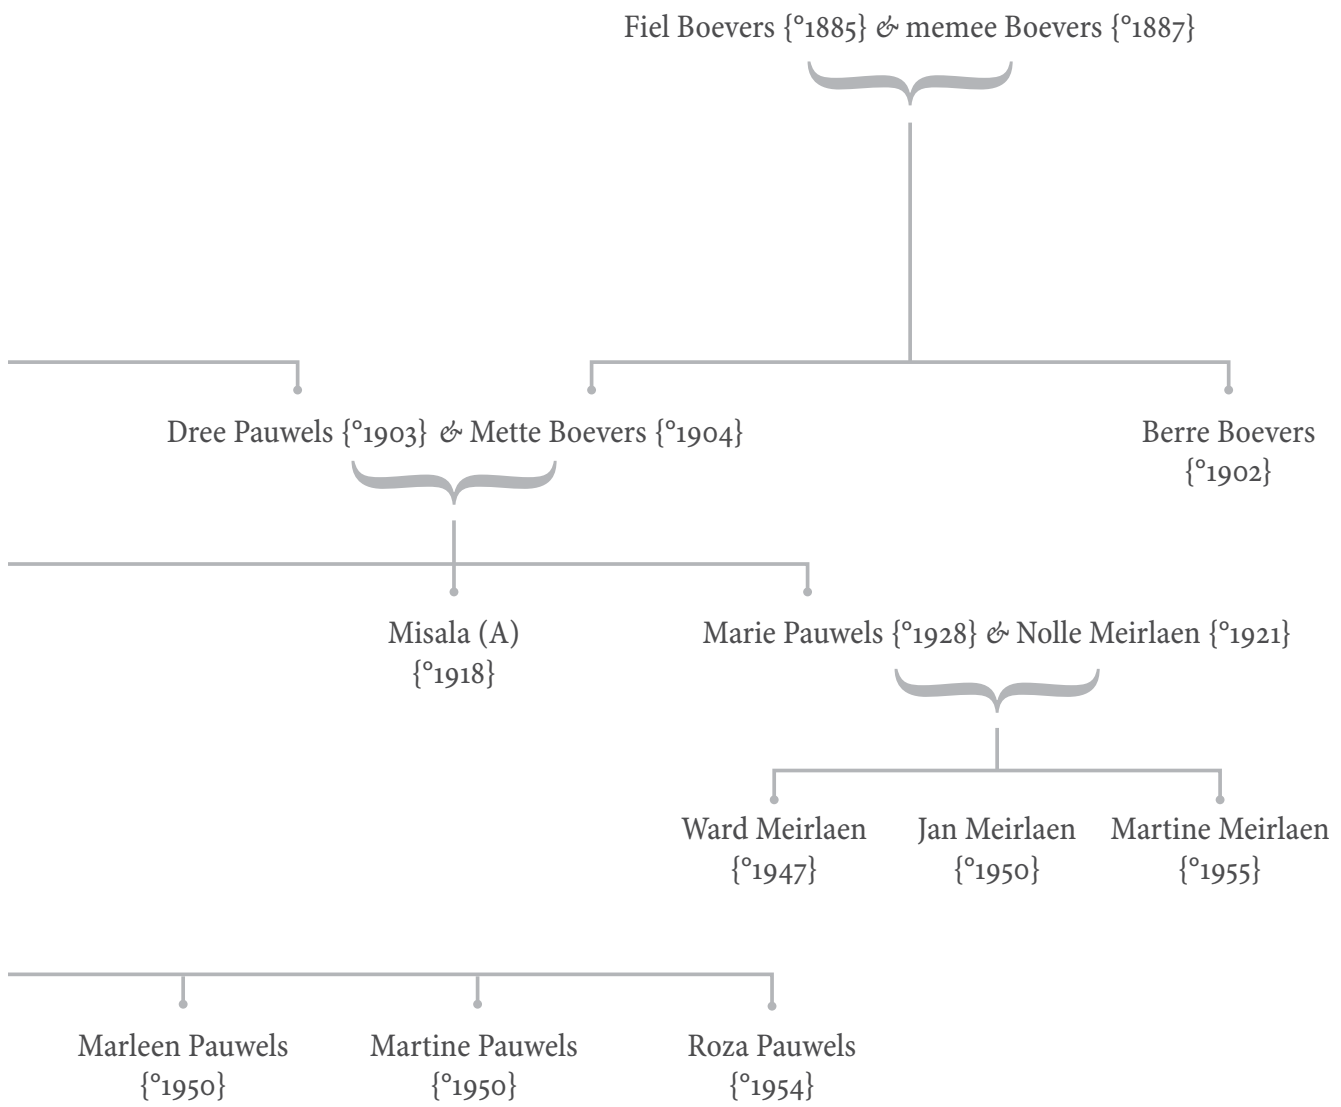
Fiel Boevers {°1885} & memee Boevers {°1887}

Dree Pauwels {°1903} & Mette Boevers {°1904}

Berre Boevers {°1902}

Misala (A) {°1918}

Marie Pauwels {°1928} & Nolle Meirlaen {°1921}

Ward Meirlaen {°1947}

Jan Meirlaen {°1950}

Martine Meirlaen {°1955}

Marleen Pauwels {°1950}

Martine Pauwels {°1950}

Roza Pauwels {°1954}